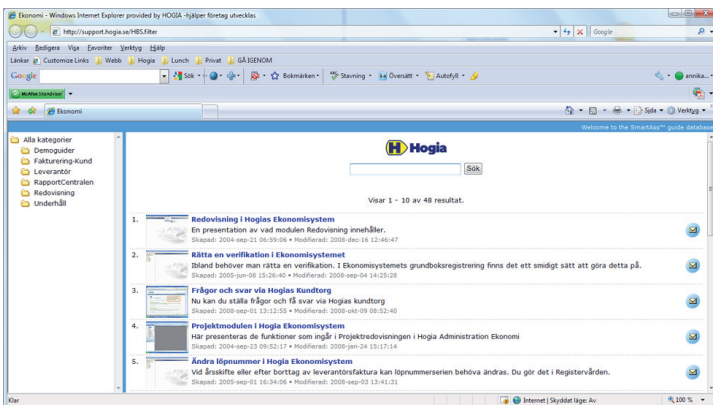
Ekonomi - Windows Internet Explorer provided by HOGIA -hjälper företag utvecklas

http://support.hogia.se/HBS.filter

Google

Arkiv Redigera Visa Favoriter Verktyg Hjälp

Länkar Customize Links Webb Hogia Lunch Privat GÅ IGENOM

Google Sök Bokmärken Stavning Översätt Autofyll annika...

McAfee SiteAdvisor

Ekonomi

Sida Verktyg

Welcome to the SmartAss™ guide database

Alla kategorier
Demoguider
Fakturering-Kund
Leverantör
RapportCentralen
Redovisning
Underhåll

Hogia

Sök

Visar 1 - 10 av 48 resultat.

1. Redovisning i Hogias Ekonomisystem
En presentation av vad modulen Redovisning innehåller.
Skapad: 2004-sep-21 06:59:06 • Modifierad: 2008-dec-16 12:46:47

2. Rätta en verifikation i Ekonomisystemet
Ibland behöver man rätta en verifikation. I Ekonomisystemets grundboksregistrering finns det ett smidigt sätt att göra detta på.
Skapad: 2005-jun-08 15:26:40 • Modifierad: 2008-sep-04 14:25:28

3. Frågor och svar via Hogias Kundtorg
Nu kan du ställa frågor och få svar via Hogias kundtorg
Skapad: 2004-sep-01 13:12:55 • Modifierad: 2008-okt-09 08:52:40

4. Projektmodulen i Hogia Ekonomisystem
Här presenteras de funktioner som ingår i Projektredovisningen i Hogia Administration Ekonomi
Skapad: 2004-sep-23 09:52:17 • Modifierad: 2008-jan-24 15:17:14

5. Ändra löpnummer i Hogia Ekonomisystem
Vid årsskifte eller efter borttag av leverantörsfaktura kan löpnummerserien behöva ändras. Du gör det i Registervården.
Skapad: 2005-sep-01 16:34:06 • Modifierad: 2008-sep-03 13:41:31

Klar

Internet | Skyddat läge: Av

100 %